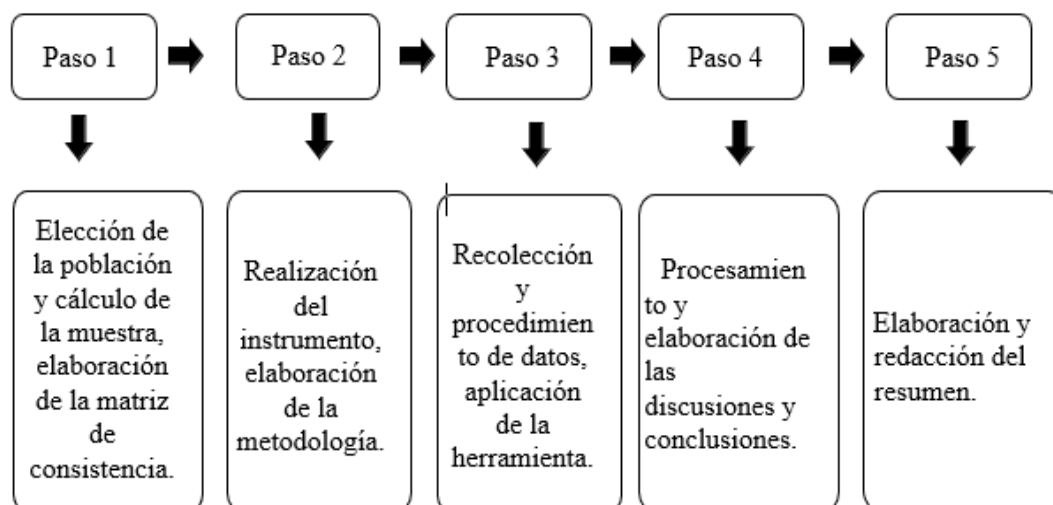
Paso 1

Paso 2

Paso 3

Paso 4

Paso 5

Elección de la población y cálculo de la muestra, elaboración de la matriz de consistencia.

Realización del instrumento, elaboración de la metodología.

Recolección y procedimien to de datos, aplicación de la herramienta.

Procesamien to y elaboración de las discusiones y conclusiones.

Elaboración y redacción del resumen.